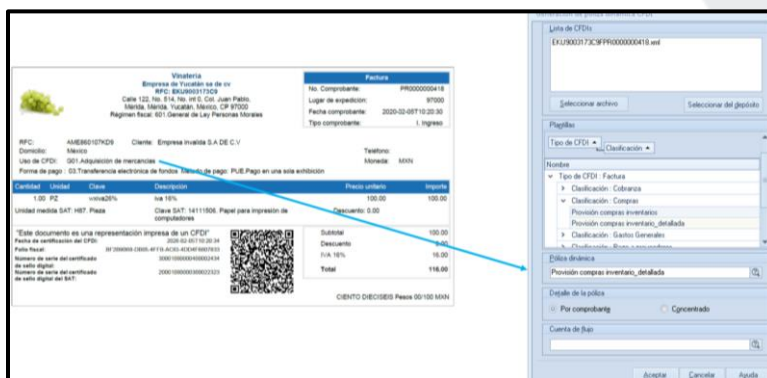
Vinatería
Empresa de Yucatán sa de cv
RFC: EKU9003173C9
Calle 122, No. 514, No. Int 0, Col. Juan Pablo,
Mérida, Mérida, Yucatán, México, CP 97000
Régimen fiscal: 601 General de Ley Personas Morales

| Factura | |
|---|---|
| No. Comprobante: | PR0000000418 |
| Lugar de expedición: | 97000 |
| Fecha comprobante: | 2020-02-05T10:20:30 |
| Tipo comprobante: | I. Ingreso |

RFC: AME860107KD9 Cliente: Empresa inválida S.A DE C.V
Domicilio: México Teléfono:
Uso de CFDI: G01.Adquisición de mercancías Moneda: MXN
Forma de pago: 03.Transferencia electrónica de fondos Método de pago: PUE.Pago en una sola exhibición

| Cantidad | Unidad | Clave | Descripción | Precio unitario | Importe |
|---|---|---|---|---|---|
| 1.00 | PZ | vvino26% | Iva 16% | 100.00 | 100.00 |
| Unidad medida SAT: H87: Pieza | | | Clave SAT: 14111506. Papel para impresión de computadores | Descuento: 0.00 | |

"Este documento es una representación impresa de un CFDI"
Fecha de certificación del CFDI: 2020-02-05T10:20:34
Folio fiscal: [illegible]
Número de serie del certificado de sello digital: 30001000000400002434
Número de serie del certificado de sello digital del SAT: 20001000000300022323

| Subtotal | 100.00 |
|---|---|
| Descuento | 0.00 |
| IVA 16% | 16.00 |
| Total | 116.00 |

CIENTO DIECISEIS Pesos 00/100 MXN

Generación de póliza dinámica CFDI
Lista de CFDIs
EKU9003173C9PR0000000418.xml
Seleccionar archivo
Seleccionar del depósito
Plantillas
Tipo de CFDI ▲ Clasificación ▲
Nombre
Tipo de CFDI : Factura
Clasificación : Cobranza
Clasificación : Compras
Provisión compras inventario
Provisión compras inventario_detallada
Clasificación : Gastos Generales
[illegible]
Póliza dinámica
Provisión compras inventario_detallada
Detalle de la póliza
Por comprobante
Concentrado
Cuenta de flujo
Aceptar
Cancelar
Ayuda